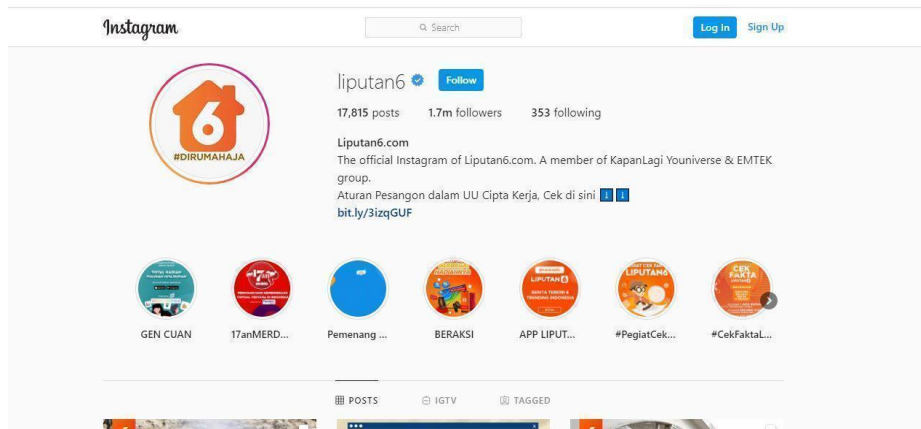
Instagram

Search

Log In Sign Up

6 #DIRUMAHAJA

liputan6 Follow

17,815 posts 1.7m followers 353 following

Liputan6.com
The official Instagram of Liputan6.com. A member of KapanLagi Youniverse & EMTEK group.
Aturan Pesangon dalam UU Cipta Kerja, Cek di sini ⬇️⬇️
bit.ly/3izqGUF

GEN CUAN 17anMERD... Pemenang ... BERAKSI APP LIPUT... #PegiatCek... #CekFaktaL...

POSTS IGTV TAGGED